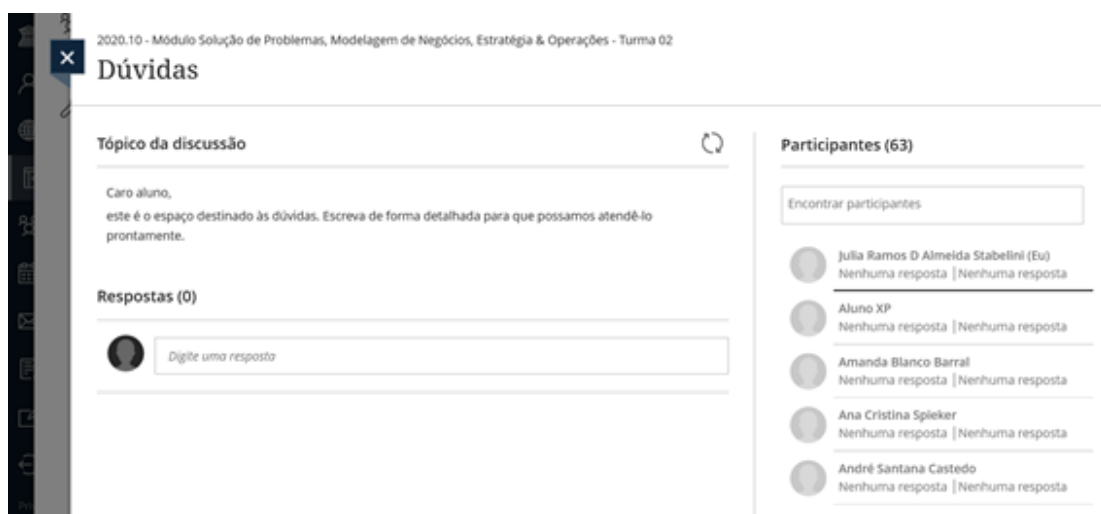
2020.10 - Módulo Solução de Problemas, Modelagem de Negócios, Estratégia & Operações - Turma 02

Dúvidas

Tópico da discussão

Caro aluno,
este é o espaço destinado às dúvidas. Escreva de forma detalhada para que possamos atendê-lo prontamente.

Respostas (0)

Digite uma resposta

Participantes (63)

Encontrar participantes

Julia Ramos D Almeida Stabelini (Eu)
Nenhuma resposta | Nenhuma resposta

Aluno XP
Nenhuma resposta | Nenhuma resposta

Amanda Blanco Barral
Nenhuma resposta | Nenhuma resposta

Ana Cristina Spieker
Nenhuma resposta | Nenhuma resposta

André Santana Castedo
Nenhuma resposta | Nenhuma resposta